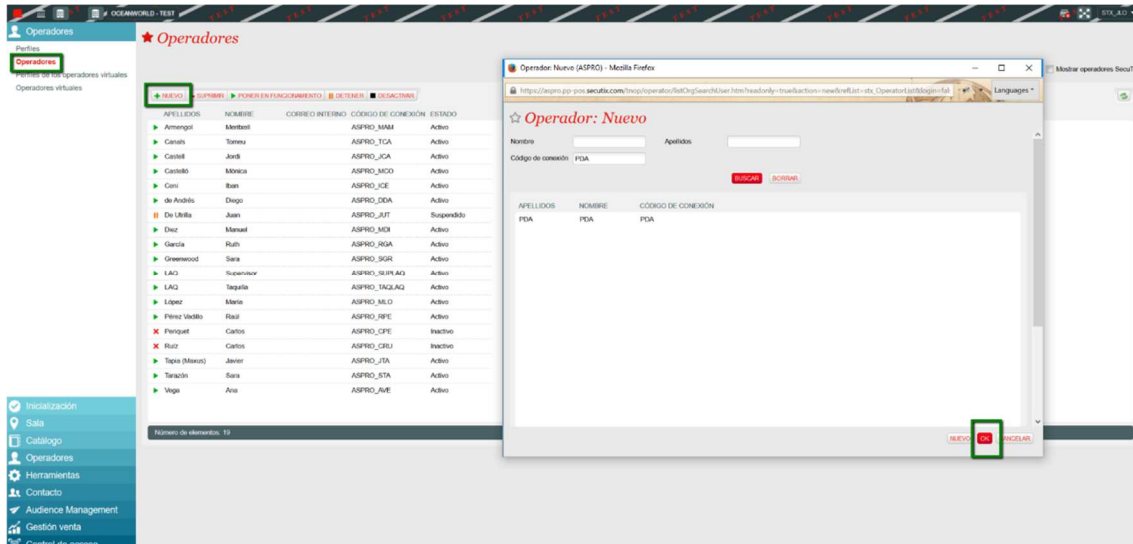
OCEANWORLD - TEST TEST TEST TEST TEST TEST TEST TEST TEST TEST TEST TEST STX_JLO

Operadores
Perfiles
Operadores
Perfiles de los operadores virtuales
Operadores virtuales

★ Operadores

+ NUEVO SUPRIMIR PONER EN FUNCIONAMIENTO DETENER DESACTIVAR

| APELLIDOS | NOMBRE | CORREO INTERNO | CÓDIGO DE CONEXIÓN | ESTADO |
|---|---|---|---|---|
| Armengol | Meritxell | | ASPRO_MAM | Activo |
| Canals | Tomeu | | ASPRO_TCA | Activo |
| Castell | Jordi | | ASPRO_JCA | Activo |
| Castelló | Mónica | | ASPRO_MCO | Activo |
| Ceni | Iban | | ASPRO_ICE | Activo |
| de Andrés | Diego | | ASPRO_DDA | Activo |
| De Utrilla | Juan | | ASPRO_JUT | Suspendido |
| Diez | Manuel | | ASPRO_MDI | Activo |
| García | Ruth | | ASPRO_RGA | Activo |
| Greenwood | Sara | | ASPRO_SGR | Activo |
| LAQ | Supervisor | | ASPRO_SUPLAQ | Activo |
| LAQ | Taquilla | | ASPRO_TAQLAQ | Activo |
| López | María | | ASPRO_MLO | Activo |
| Pérez Vadillo | Raúl | | ASPRO_RPE | Activo |
| Penquet | Carlos | | ASPRO_CPE | Inactivo |
| Ruiz | Carlos | | ASPRO_CRU | Inactivo |
| Tapia (Maxus) | Javier | | ASPRO_JTA | Activo |
| Tarazón | Sara | | ASPRO_STA | Activo |
| Vega | Ana | | ASPRO_AVE | Activo |

Número de elementos: 19

Mostrar operadores SecuT

Operador: Nuevo (ASPRO) - Mozilla Firefox
https://aspro.pp-pos.secutix.com/tnop/operator/listOrgSearchUser.htm?readonly=true&action=newBref&list=stx_OperatorList&login=fal
Languages

☆ Operador: Nuevo
Nombre
Apellidos
Código de conexión PDA
BUSCAR BORRAR

| APELLIDOS | NOMBRE | CÓDIGO DE CONEXIÓN |
|---|---|---|
| PDA | PDA | PDA |

NUEVO OK CANCELAR

Inicialización
Sala
Catálogo
Operadores
Herramientas
Contacto
Audience Management
Gestión venta
Control de acceso